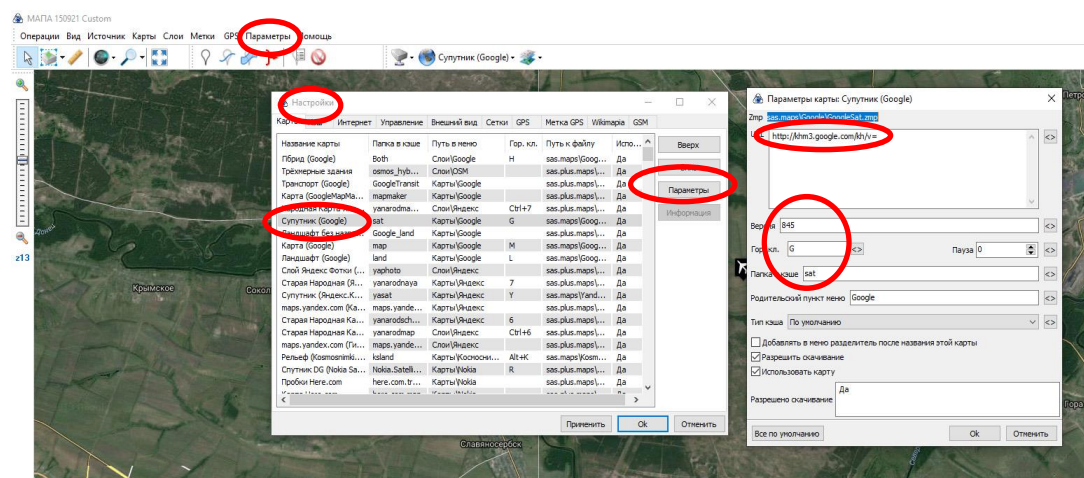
МАПА 150921 Custom

Операции Вид Источник Карты Слои Метки GPS Параметры Помощь

Спутник (Google)

z13

Крымское

Сокол

Славяносербск

Настройки

Карты Кэш Интернет Управление Внешний вид Сетки GPS Метка GPS Wikimapia GSM

| Название карты | Папка в кэше | Путь в меню | Гор. кл. | Путь к файлу | Испо... |
|---|---|---|---|---|---|
| Гбрид (Google) | Both | Слои\Google | H | sas.maps\Goog... | Да |
| Трёхмерные здания | osmos_hyb... | Слои\OSM | | sas.plus.maps\... | Да |
| Транспорт (Google) | GoogleTransit | Карты\Google | | sas.plus.maps\... | Да |
| Карта (GoogleMapMa... | mapmaker | Карты\Google | | sas.plus.maps\... | Да |
| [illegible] | yanarodma... | Слои\Яндекс | Ctrl+7 | sas.plus.maps\... | Да |
| Спутник (Google) | sat | Карты\Google | G | sas.maps\Goog... | Да |
| Ландшафт без на... | Google_land | Карты\Google | | sas.plus.maps\... | Да |
| Карта (Google) | map | Карты\Google | M | sas.maps\Goog... | Да |
| Ландшафт (Google) | land | Карты\Google | L | sas.maps\Goog... | Да |
| Слой Яндекс Фотки (... | yaphoto | Слои\Яндекс | | sas.plus.maps\... | Да |
| Старая Народная (Я... | yanarodnaya | Карты\Яндекс | 7 | sas.plus.maps\... | Да |
| Спутник (Яндекс.К... | yasat | Карты\Яндекс | Y | sas.maps\Yand... | Да |
| maps.yandex.com (Ка... | maps.yande... | Карты\Яндекс | | sas.plus.maps\... | Да |
| Старая Народная Ка... | yanarodsch... | Карты\Яндекс | 6 | sas.plus.maps\... | Да |
| Старая Народная Ка... | yanarodmap | Слои\Яндекс | Ctrl+6 | sas.plus.maps\... | Да |
| maps.yandex.com (Ги... | maps.yande... | Слои\Яндекс | | sas.plus.maps\... | Да |
| Рельеф (Kosmosnimki... | ksland | Карты\Космосни... | Alt+K | sas.maps\Kosm... | Да |
| Спутник DG (Nokia Sa... | Nokia.Satelli... | Карты\Nokia | R | sas.maps\Noki... | Да |
| Пробки Here.com | here.com.tr... | Слои\Nokia | | sas.plus.maps\... | Да |

Вверх
Вниз
Параметры
Информация

Применить Ok Отменить

Параметры карты: Спутник (Google)

Zmp sas.maps\Google\GoogleSat.zmp

URL http://khm3.google.com/kh/v=

Версия 845

Гор. кл. G

Пауза 0

Папка в кэше sat

Родительский пункт меню Google

Тип кэша По умолчанию

Добавлять в меню разделитель после названия этой карты
Разрешить скачивание
Использовать карту

Разрешено скачивание Да

Все по умолчанию Ok Отменить